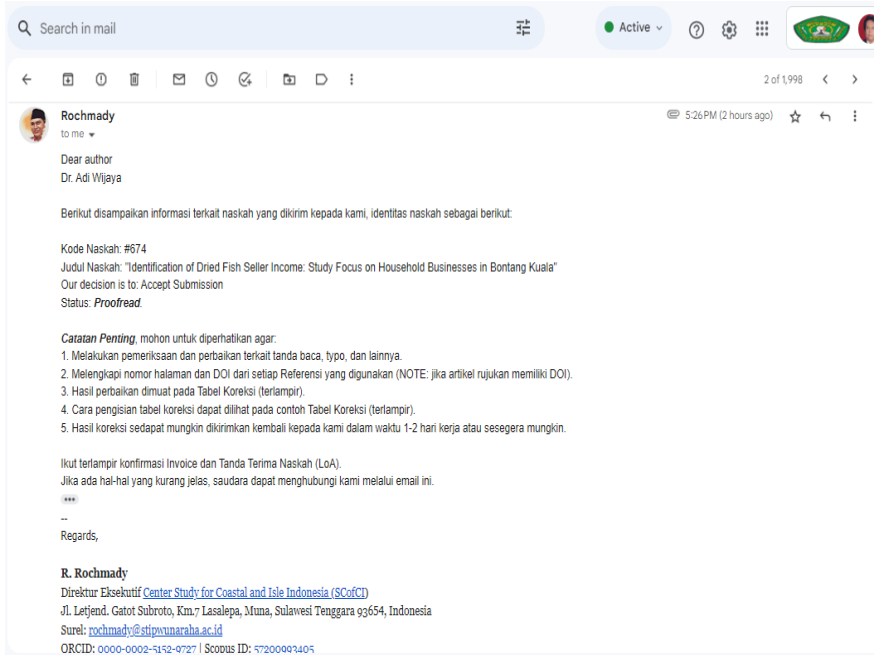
Search in mail

Active

2 of 1,998

Rochmady
to me

5:26 PM (2 hours ago)

Dear author
Dr. Adi Wijaya

Berikut disampaikan informasi terkait naskah yang dikirim kepada kami, identitas naskah sebagai berikut:

Kode Naskah: #674
Judul Naskah: "Identification of Dried Fish Seller Income: Study Focus on Household Businesses in Bontang Kuala"
Our decision is to: Accept Submission
Status: Proofread.

Catatan Penting, mohon untuk diperhatikan agar:
1. Melakukan pemeriksaan dan perbaikan terkait tanda baca, typo, dan lainnya.
2. Melengkapi nomor halaman dan DOI dari setiap Referensi yang digunakan (NOTE: jika artikel rujukan memiliki DOI).
3. Hasil perbaikan dimuat pada Tabel Koreksi (terlampir).
4. Cara pengisian tabel koreksi dapat dilihat pada contoh Tabel Koreksi (terlampir).
5. Hasil koreksi sedapat mungkin dikirimkan kembali kepada kami dalam waktu 1-2 hari kerja atau sesegera mungkin.

Ikut terlampir konfirmasi Invoice dan Tanda Terima Naskah (LoA).
Jika ada hal-hal yang kurang jelas, saudara dapat menghubungi kami melalui email ini.

--
Regards,

R. Rochmady
Direktur Eksekutif Center Study for Coastal and Isle Indonesia (SCofCI)
Jl. Letjend. Gatot Subroto, Km.7 Lasalepa, Muna, Sulawesi Tenggara 93654, Indonesia
Surel: rochmady@stipwunaraha.ac.id
ORCID: 0000-0002-5152-9727 | Scopus ID: 57200993405